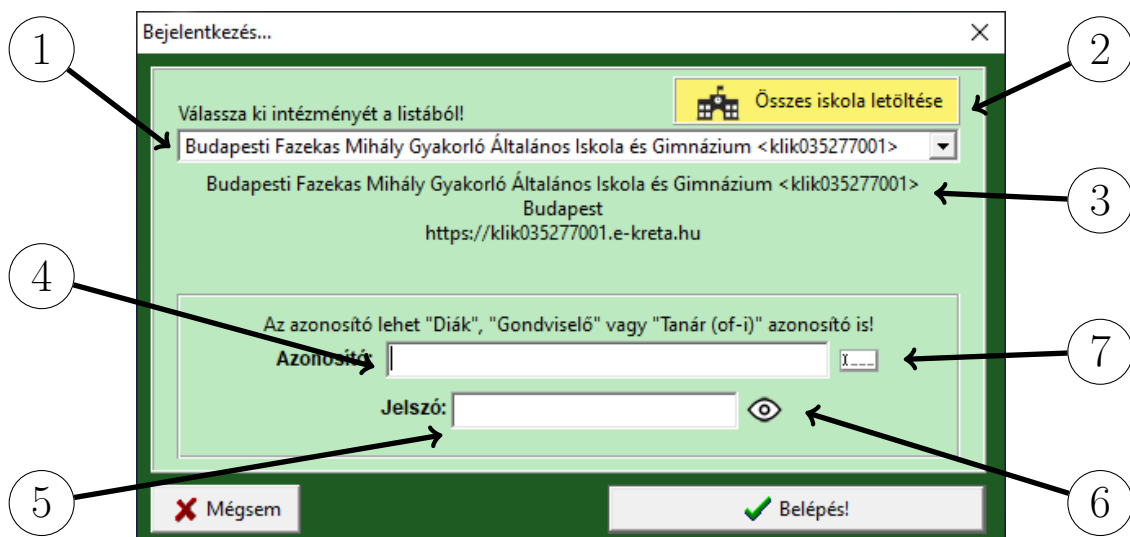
1

Bejelentkezés...

×

2

Összes iskola letöltése

Válassza ki intézményét a listából!

Budapesti Fazekas Mihály Gyakorló Általános Iskola és Gimnázium <klik035277001>

Budapesti Fazekas Mihály Gyakorló Általános Iskola és Gimnázium <klik035277001>
Budapest
https://klik035277001.e-kreta.hu

3

4

Az azonosító lehet "Diák", "Gondviselő" vagy "Tanár (of-i)" azonosító is!

Azonosító:

7

Jelszó:

5

6

Mégsem

Belépés!